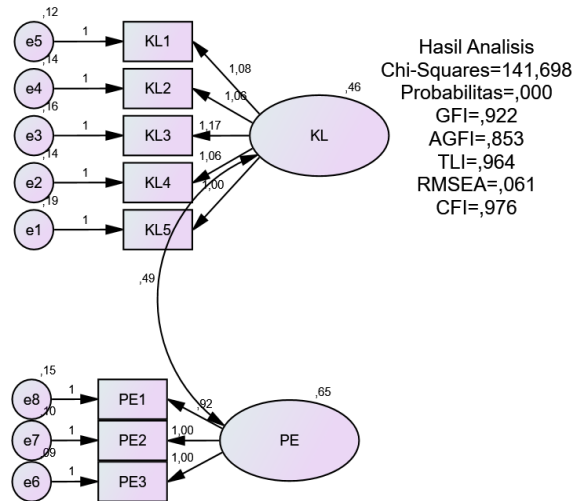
,12
e5
1
KL1
,14
e4
1
KL2
,16
e3
1
KL3
,14
e2
1
KL4
,19
e1
1
KL5
1,08
1,06
1,17
1,06
1,00
,46
KL

Hasil Analisis
Chi-Squares=141,698
Probabilitas=,000
GFI=,922
AGFI=,853
TLI=,964
RMSEA=,061
CFI=,976

,49

,15
e8
1
PE1
,10
e7
1
PE2
,09
e6
1
PE3
,92
1,00
1,00
,65
PE